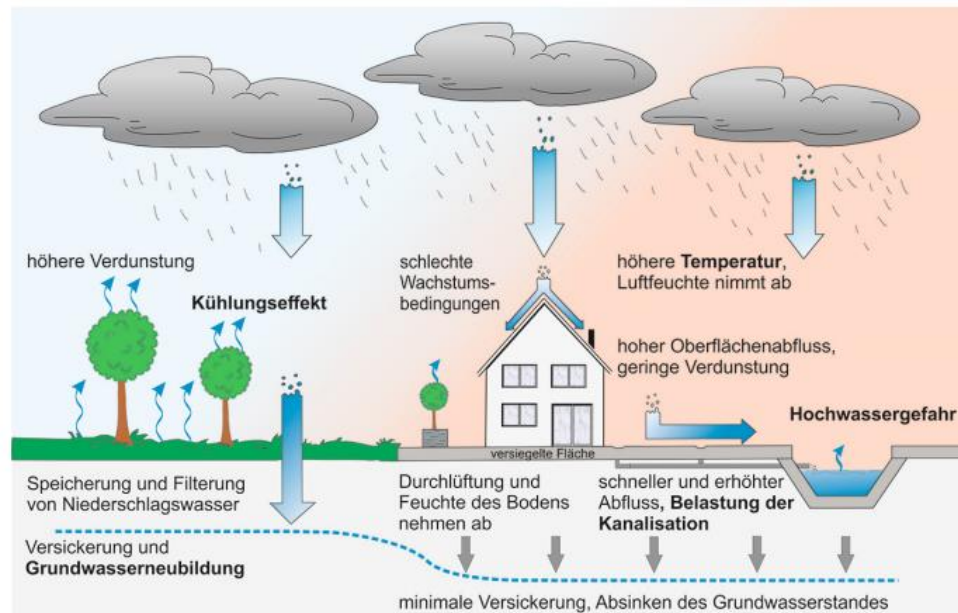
höhere Verdunstung

Kühlungseffekt

schlechte Wachstumsbedingungen

höhere **Temperatur**, Luftfeuchte nimmt ab

hoher Oberflächenabfluss, geringe Verdunstung

Hochwassergefahr

versiegelte Fläche

Speicherung und Filterung von Niederschlagswasser

Durchlüftung und Feuchte des Bodens nehmen ab

schneller und erhöhter Abfluss, **Belastung der Kanalisation**

Versickerung und **Grundwasserneubildung**

minimale Versickerung, Absinken des Grundwasserstandes